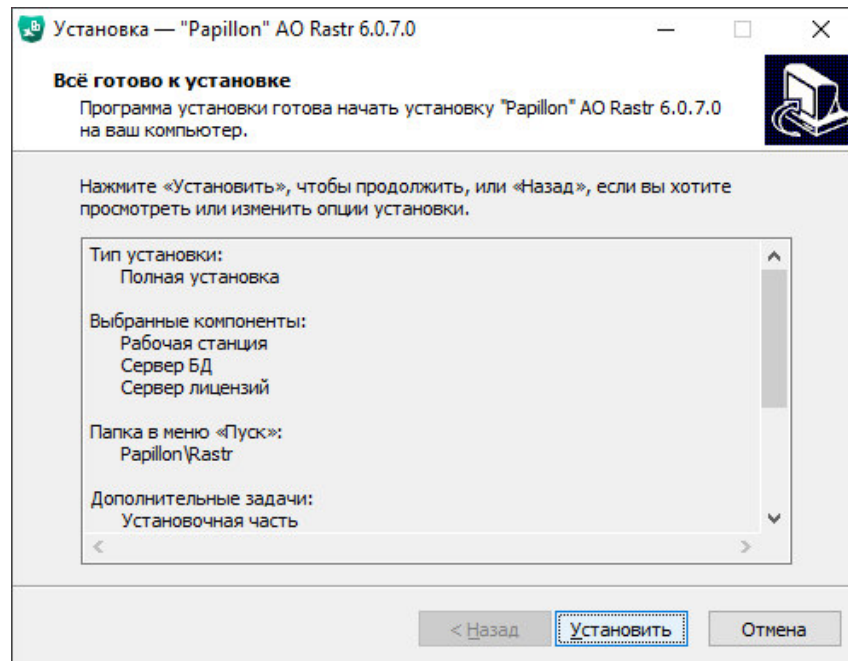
Установка — "Papillon" AO Rastr 6.0.7.0

Всё готово к установке

Программа установки готова начать установку "Papillon" AO Rastr 6.0.7.0 на ваш компьютер.

Нажмите «Установить», чтобы продолжить, или «Назад», если вы хотите просмотреть или изменить опции установки.

Тип установки:
Полная установка

Выбранные компоненты:
Рабочая станция
Сервер БД
Сервер лицензий

Папка в меню «Пуск»:
Papillon\Rastr

Дополнительные задачи:
Установочная часть

< Назад
Установить
Отмена